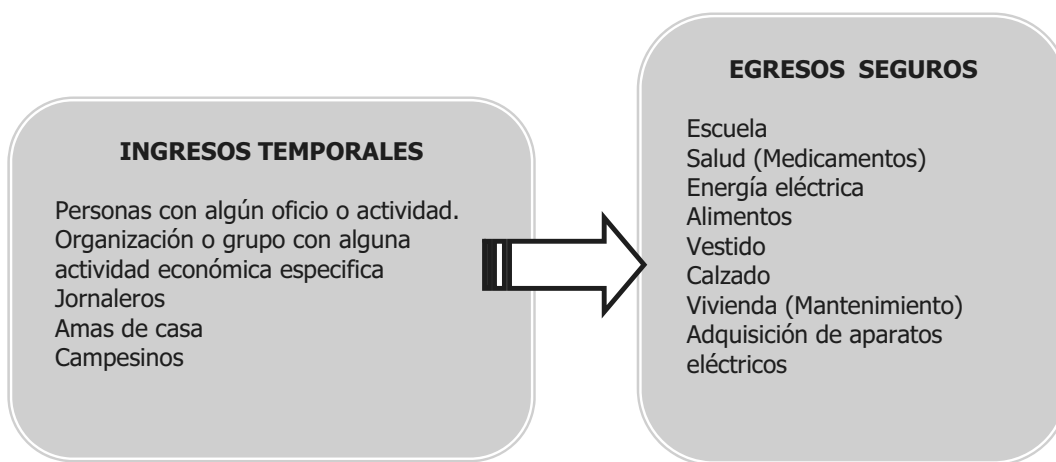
INGRESOS TEMPORALES

Personas con algún oficio o actividad.
Organización o grupo con alguna actividad económica especifica
Jornaleros
Amas de casa
Campesinos

EGRESOS SEGUROS

Escuela
Salud (Medicamentos)
Energía eléctrica
Alimentos
Vestido
Calzado
Vivienda (Mantenimiento)
Adquisición de aparatos eléctricos